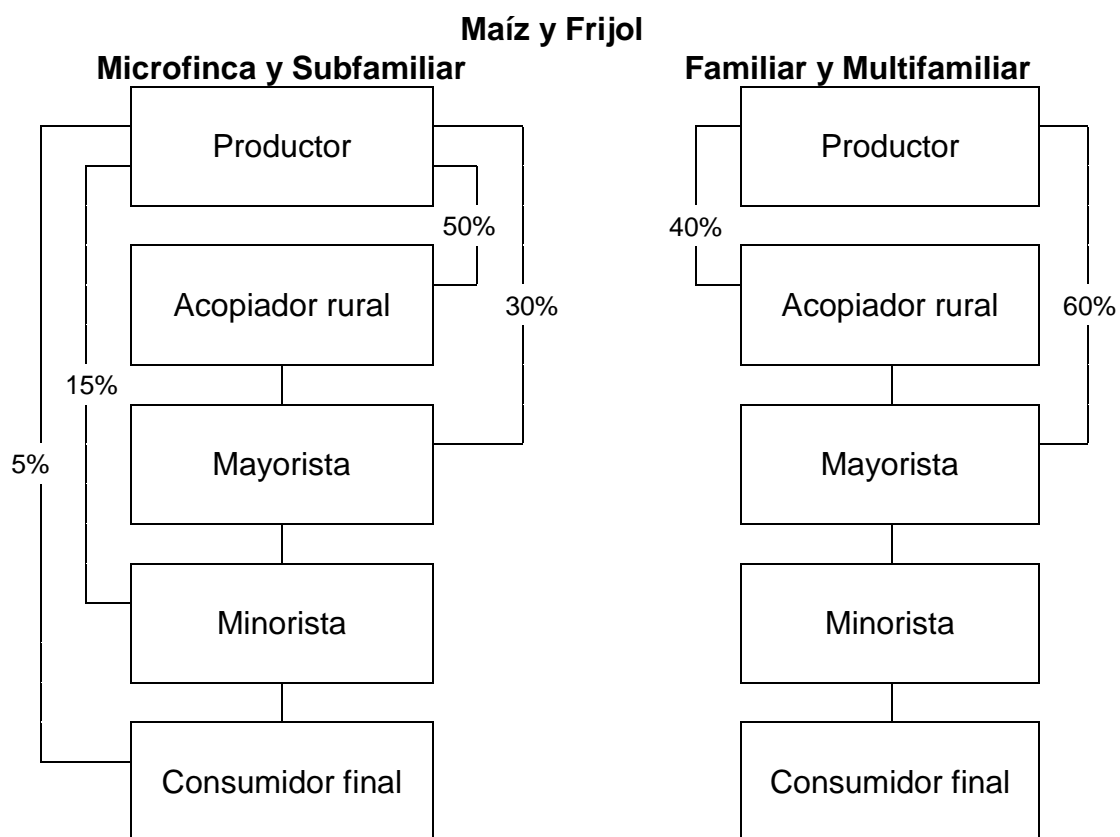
Maíz y Frijol

Microfinca y Subfamiliar

Productor

50%

Acopiador rural

30%

15%

5%

Mayorista

Minorista

Consumidor final

Familiar y Multifamiliar

Productor

40%

Acopiador rural

60%

Mayorista

Minorista

Consumidor final